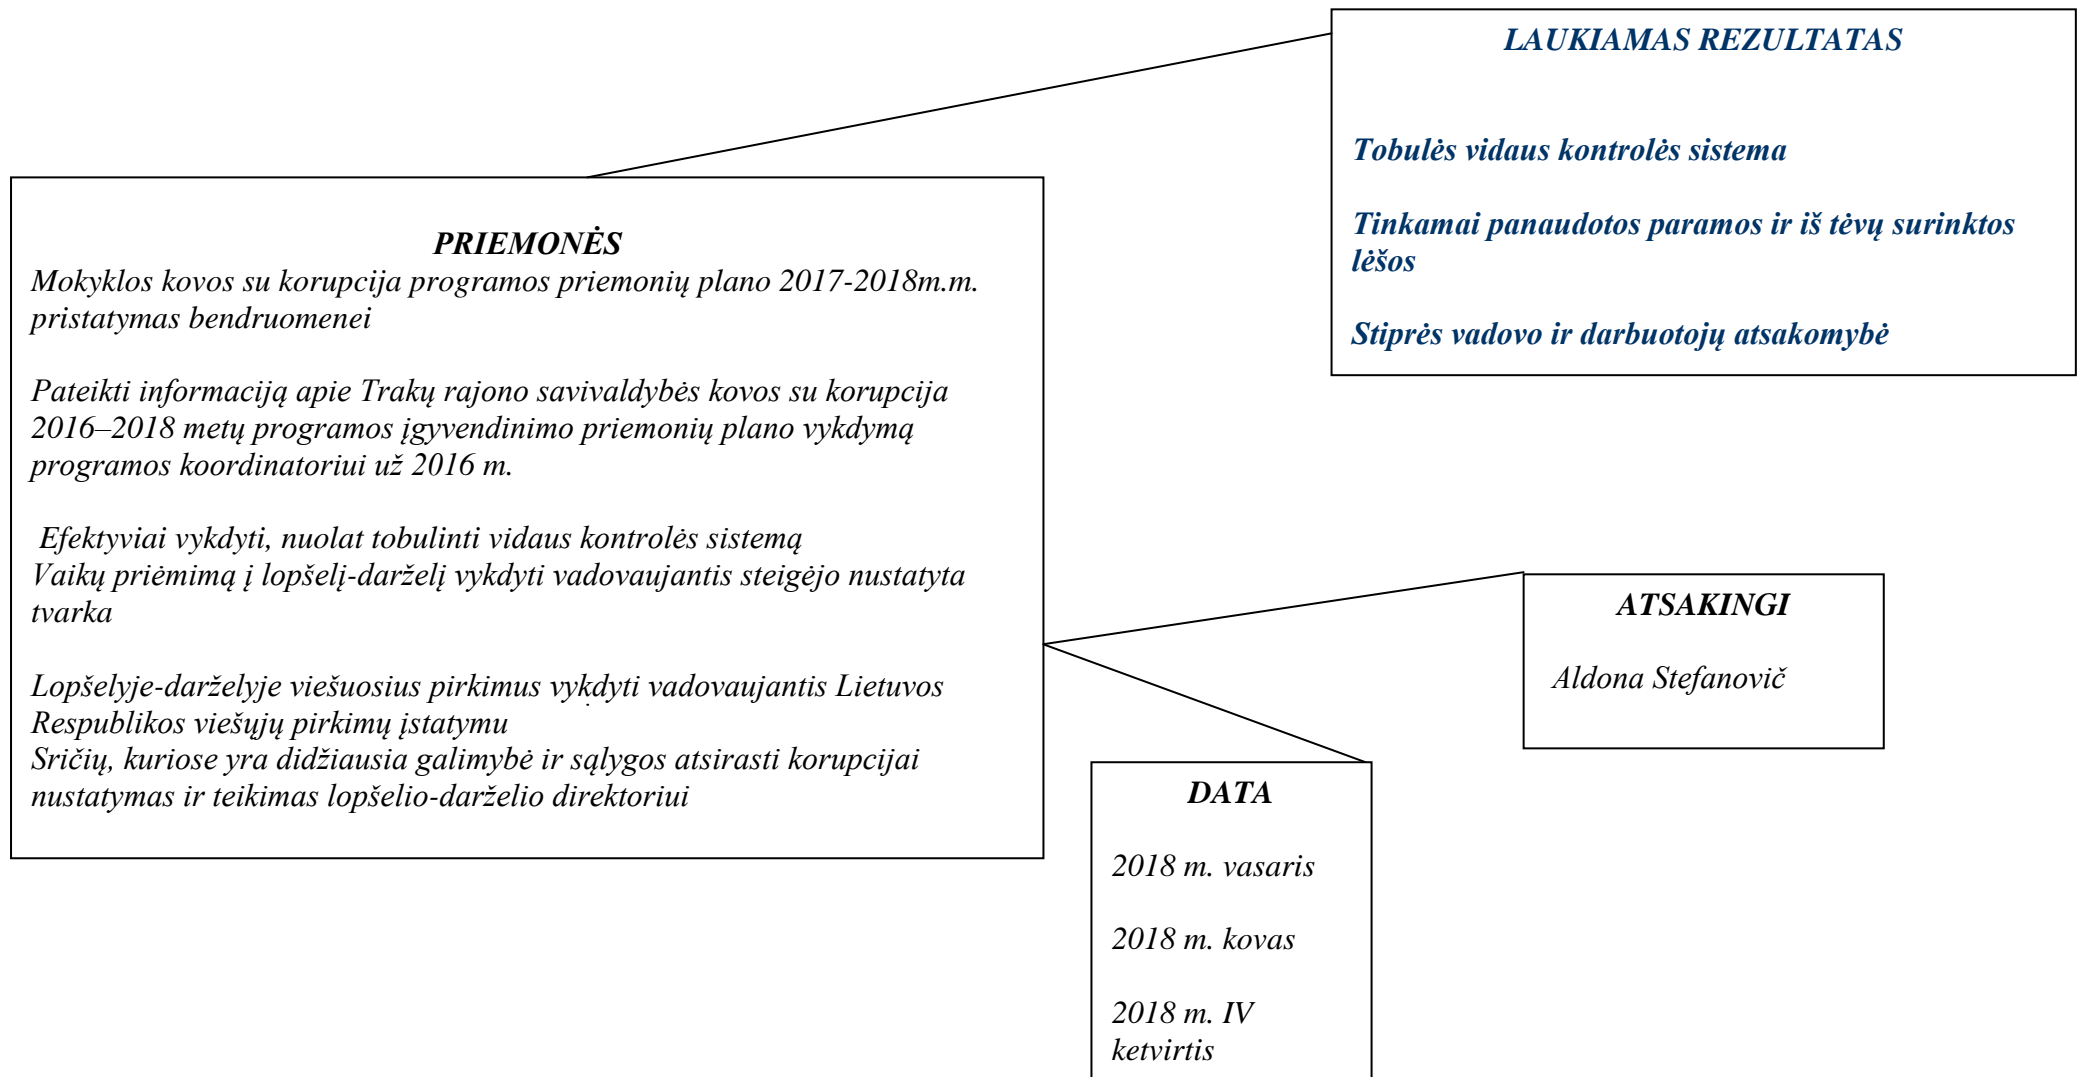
LAUKIAMAS REZULTATAS

Tobulės vidaus kontrolės sistema

Tinkamai panaudotos paramos ir iš tėvų surinktos lėšos

Stiprės vadovo ir darbuotojų atsakomybė

PRIEMONĖS

Mokyklos kovos su korupcija programos priemonių plano 2017-2018m.m. pristatymas bendruomenei

Pateikti informaciją apie Trakų rajono savivaldybės kovos su korupcija 2016–2018 metų programos įgyvendinimo priemonių plano vykdymą programos koordinatoriui už 2016 m.

Efektyviai vykdyti, nuolat tobulinti vidaus kontrolės sistemą
Vaikų priėmimą į lopšelį-darželį vykdyti vadovaujantis steigėjo nustatyta tvarka

Lopšelyje-darželyje viešuosius pirkimus vykdyti vadovaujantis Lietuvos Respublikos viešųjų pirkimų įstatymu
Sričių, kuriose yra didžiausia galimybė ir sąlygos atsirasti korupcijai nustatymas ir teikimas lopšelio-darželio direktoriui

ATSAKINGI

Aldona Stefanovič

DATA

2018 m. vasaris

2018 m. kovas

2018 m. IV ketvirtis